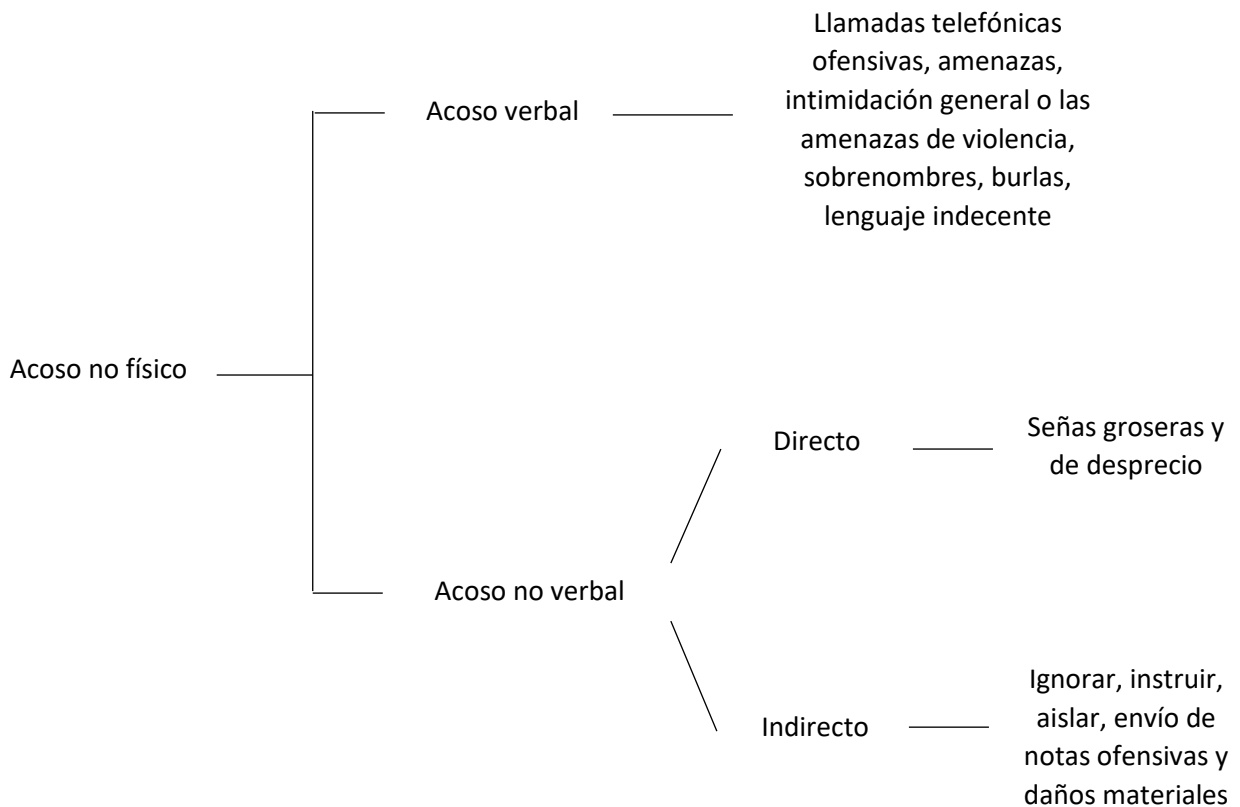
Acoso no físico

Acoso verbal

Llamadas telefónicas ofensivas, amenazas, intimidación general o las amenazas de violencia, sobrenombres, burlas, lenguaje indecente

Acoso no verbal

Directo

Señas groseras y de desprecio

Indirecto

Ignorar, instruir, aislar, envío de notas ofensivas y daños materiales